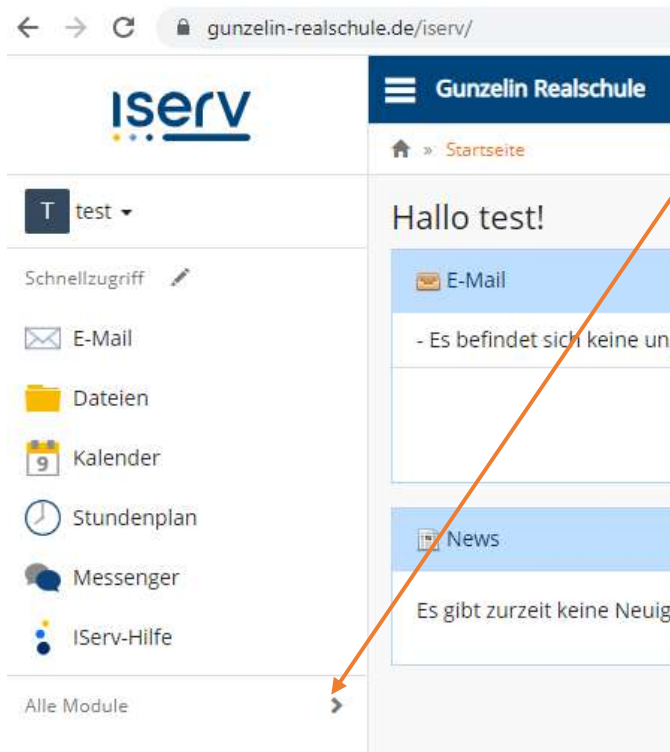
gunzelin-realschule.de/iserv/

iserv

Gunzelin Realschule

» Startseite

T test

Schnellzugriff

E-Mail

Dateien

9 Kalender

Stundenplan

Messenger

IServ-Hilfe

Alle Module

Hallo test!

E-Mail

- Es befindet sich keine un

News

Es gibt zurzeit keine Neuig